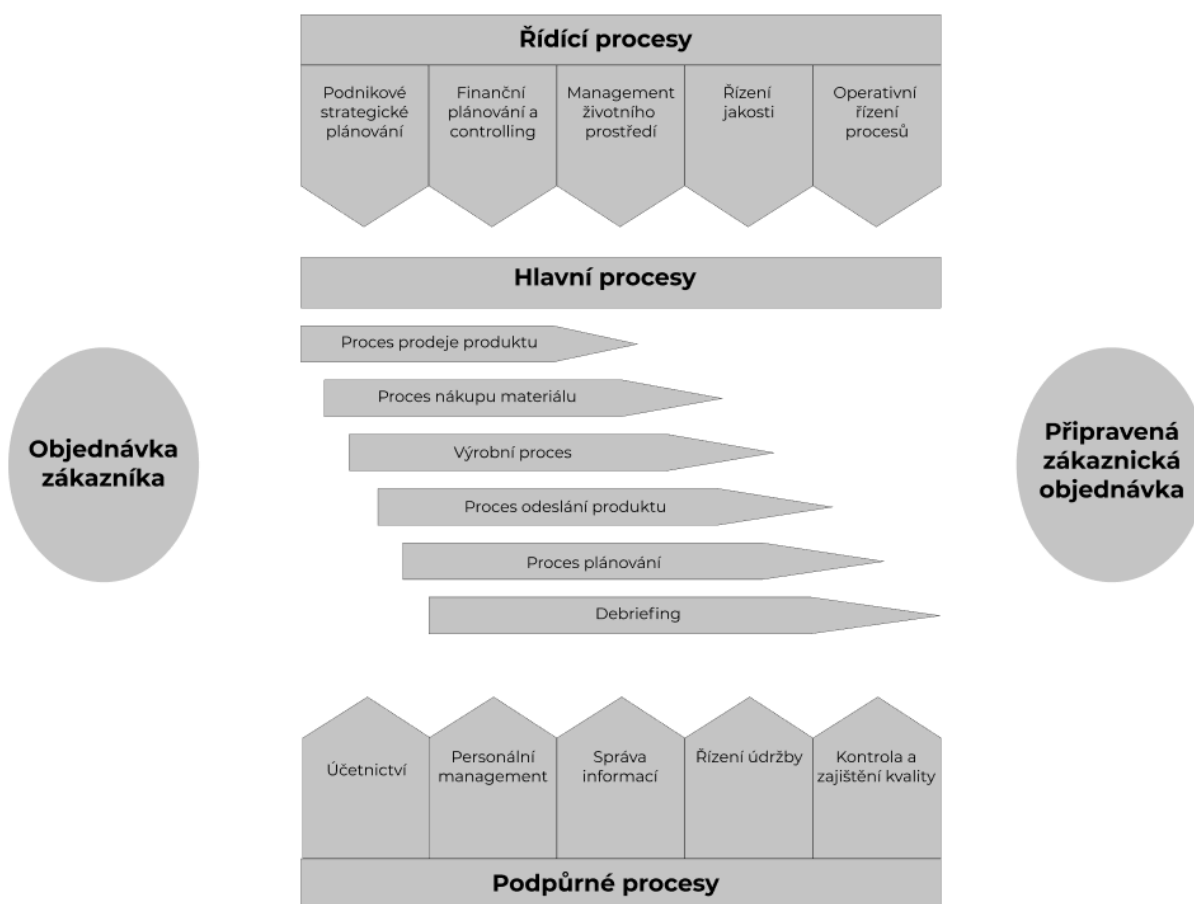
Řídící procesy

Podnikové strategické plánování

Finanční plánování a controlling

Management životního prostředí

Řízení jakosti

Operativní řízení procesů

Hlavní procesy

Objednávka zákazníka

Proces prodeje produktu

Proces nákupu materiálu

Výrobní proces

Proces odeslání produktu

Proces plánování

Debriefing

Připravená zákaznická objednávka

Účetnictví

Personální management

Správa informací

Řízení údržby

Kontrola a zajištění kvality

Podpůrné procesy